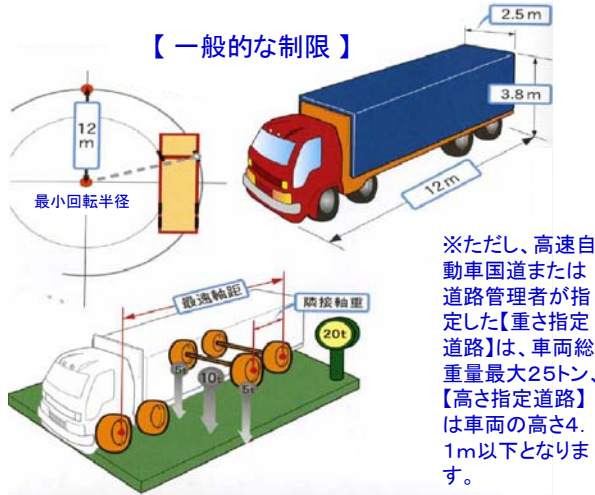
【 一般的な制限 】

2.5 m

3.8 m

12 m

12 m

最小回転半径

最遠軸距

隣接軸重

20t

5t

10t

5t

※ただし、高速自動車国道または道路管理者が指定した【重さ指定道路】は、車両総重量最大25トン、【高さ指定道路】は車両の高さ4.1m以下となります。